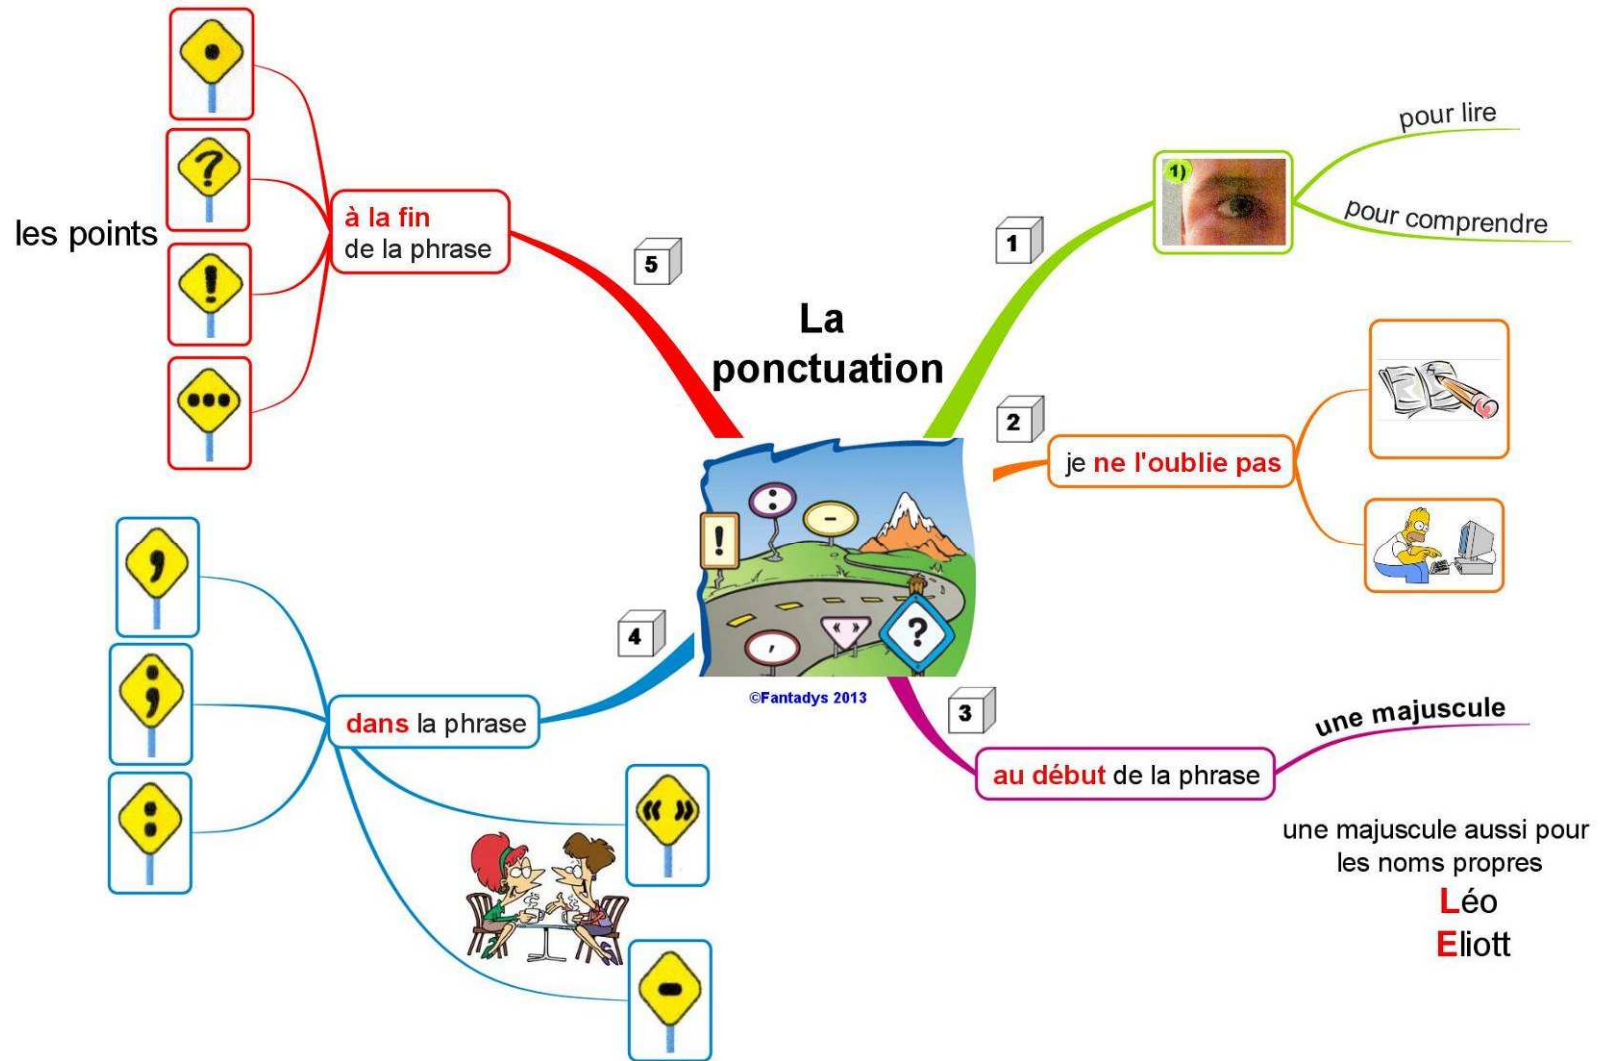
La ponctuation

©Fantadys 2013

1

1)

pour lire

pour comprendre

2

je ne l'oublie pas

3

au début de la phrase

une majuscule

une majuscule aussi pour les noms propres

Léo

Eliott

4

dans la phrase

;

;

:

« »

–

5

à la fin de la phrase

les points

.

?

!

...